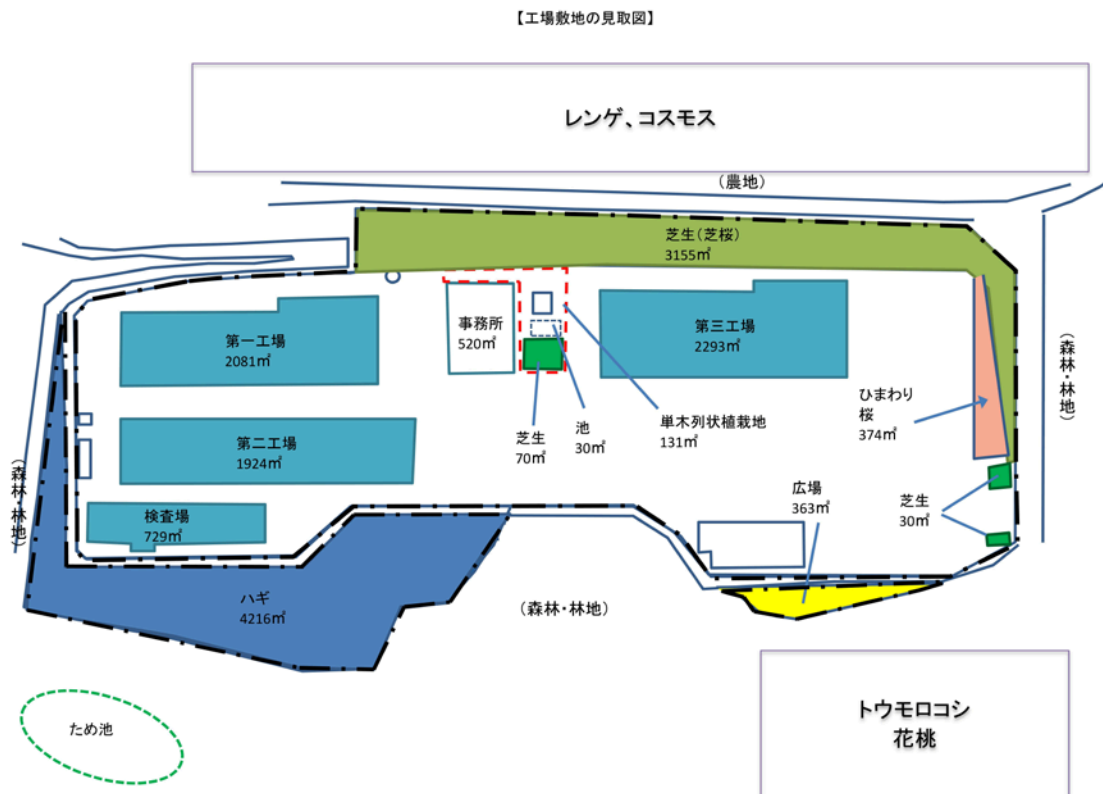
【工場敷地の見取図】

レンゲ、コスモス

（農地）

芝生（芝桜）
3155㎡

（森林・林地）

（森林・林地）

事務所
520㎡

第一工場
2081㎡

第三工場
2293㎡

ひまわり
桜
374㎡

第二工場
1924㎡

芝生
70㎡

池
30㎡

単木列状植栽地
131㎡

検査場
729㎡

広場
363㎡

芝生
30㎡

ハギ
4216㎡

（森林・林地）

ため池

トウモロコシ
花桃